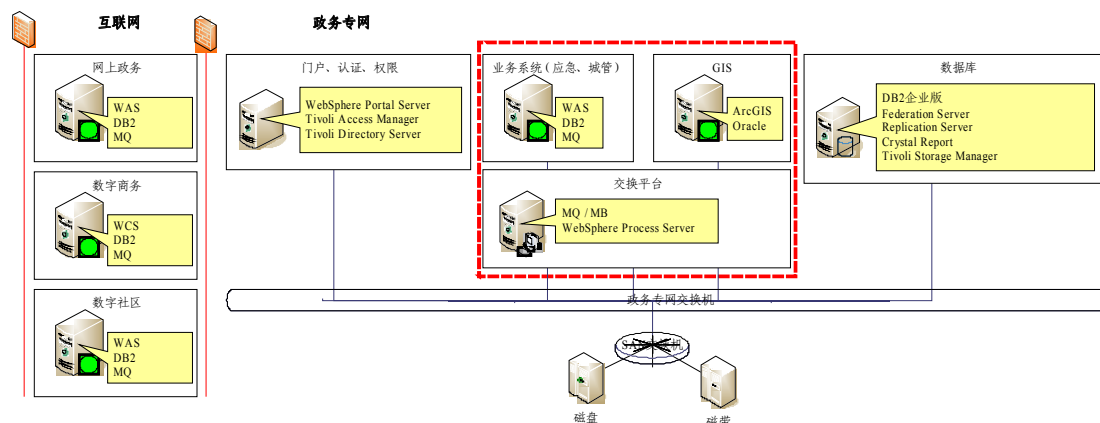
互联网

政务专网

网上政务

WAS
DB2
MQ

数字商务

WCS
DB2
MQ

数字社区

WAS
DB2
MQ

门户、认证、权限

WebSphere Portal Server
Tivoli Access Manager
Tivoli Directory Server

业务系统（应急、城管）

WAS
DB2
MQ

GIS

ArcGIS
Oracle

交换平台

MQ / MB
WebSphere Process Server

数据库

DB2企业版
Federation Server
Replication Server
Crystal Report
Tivoli Storage Manager

政务专网交换机

SAN交换机

磁盘

磁带